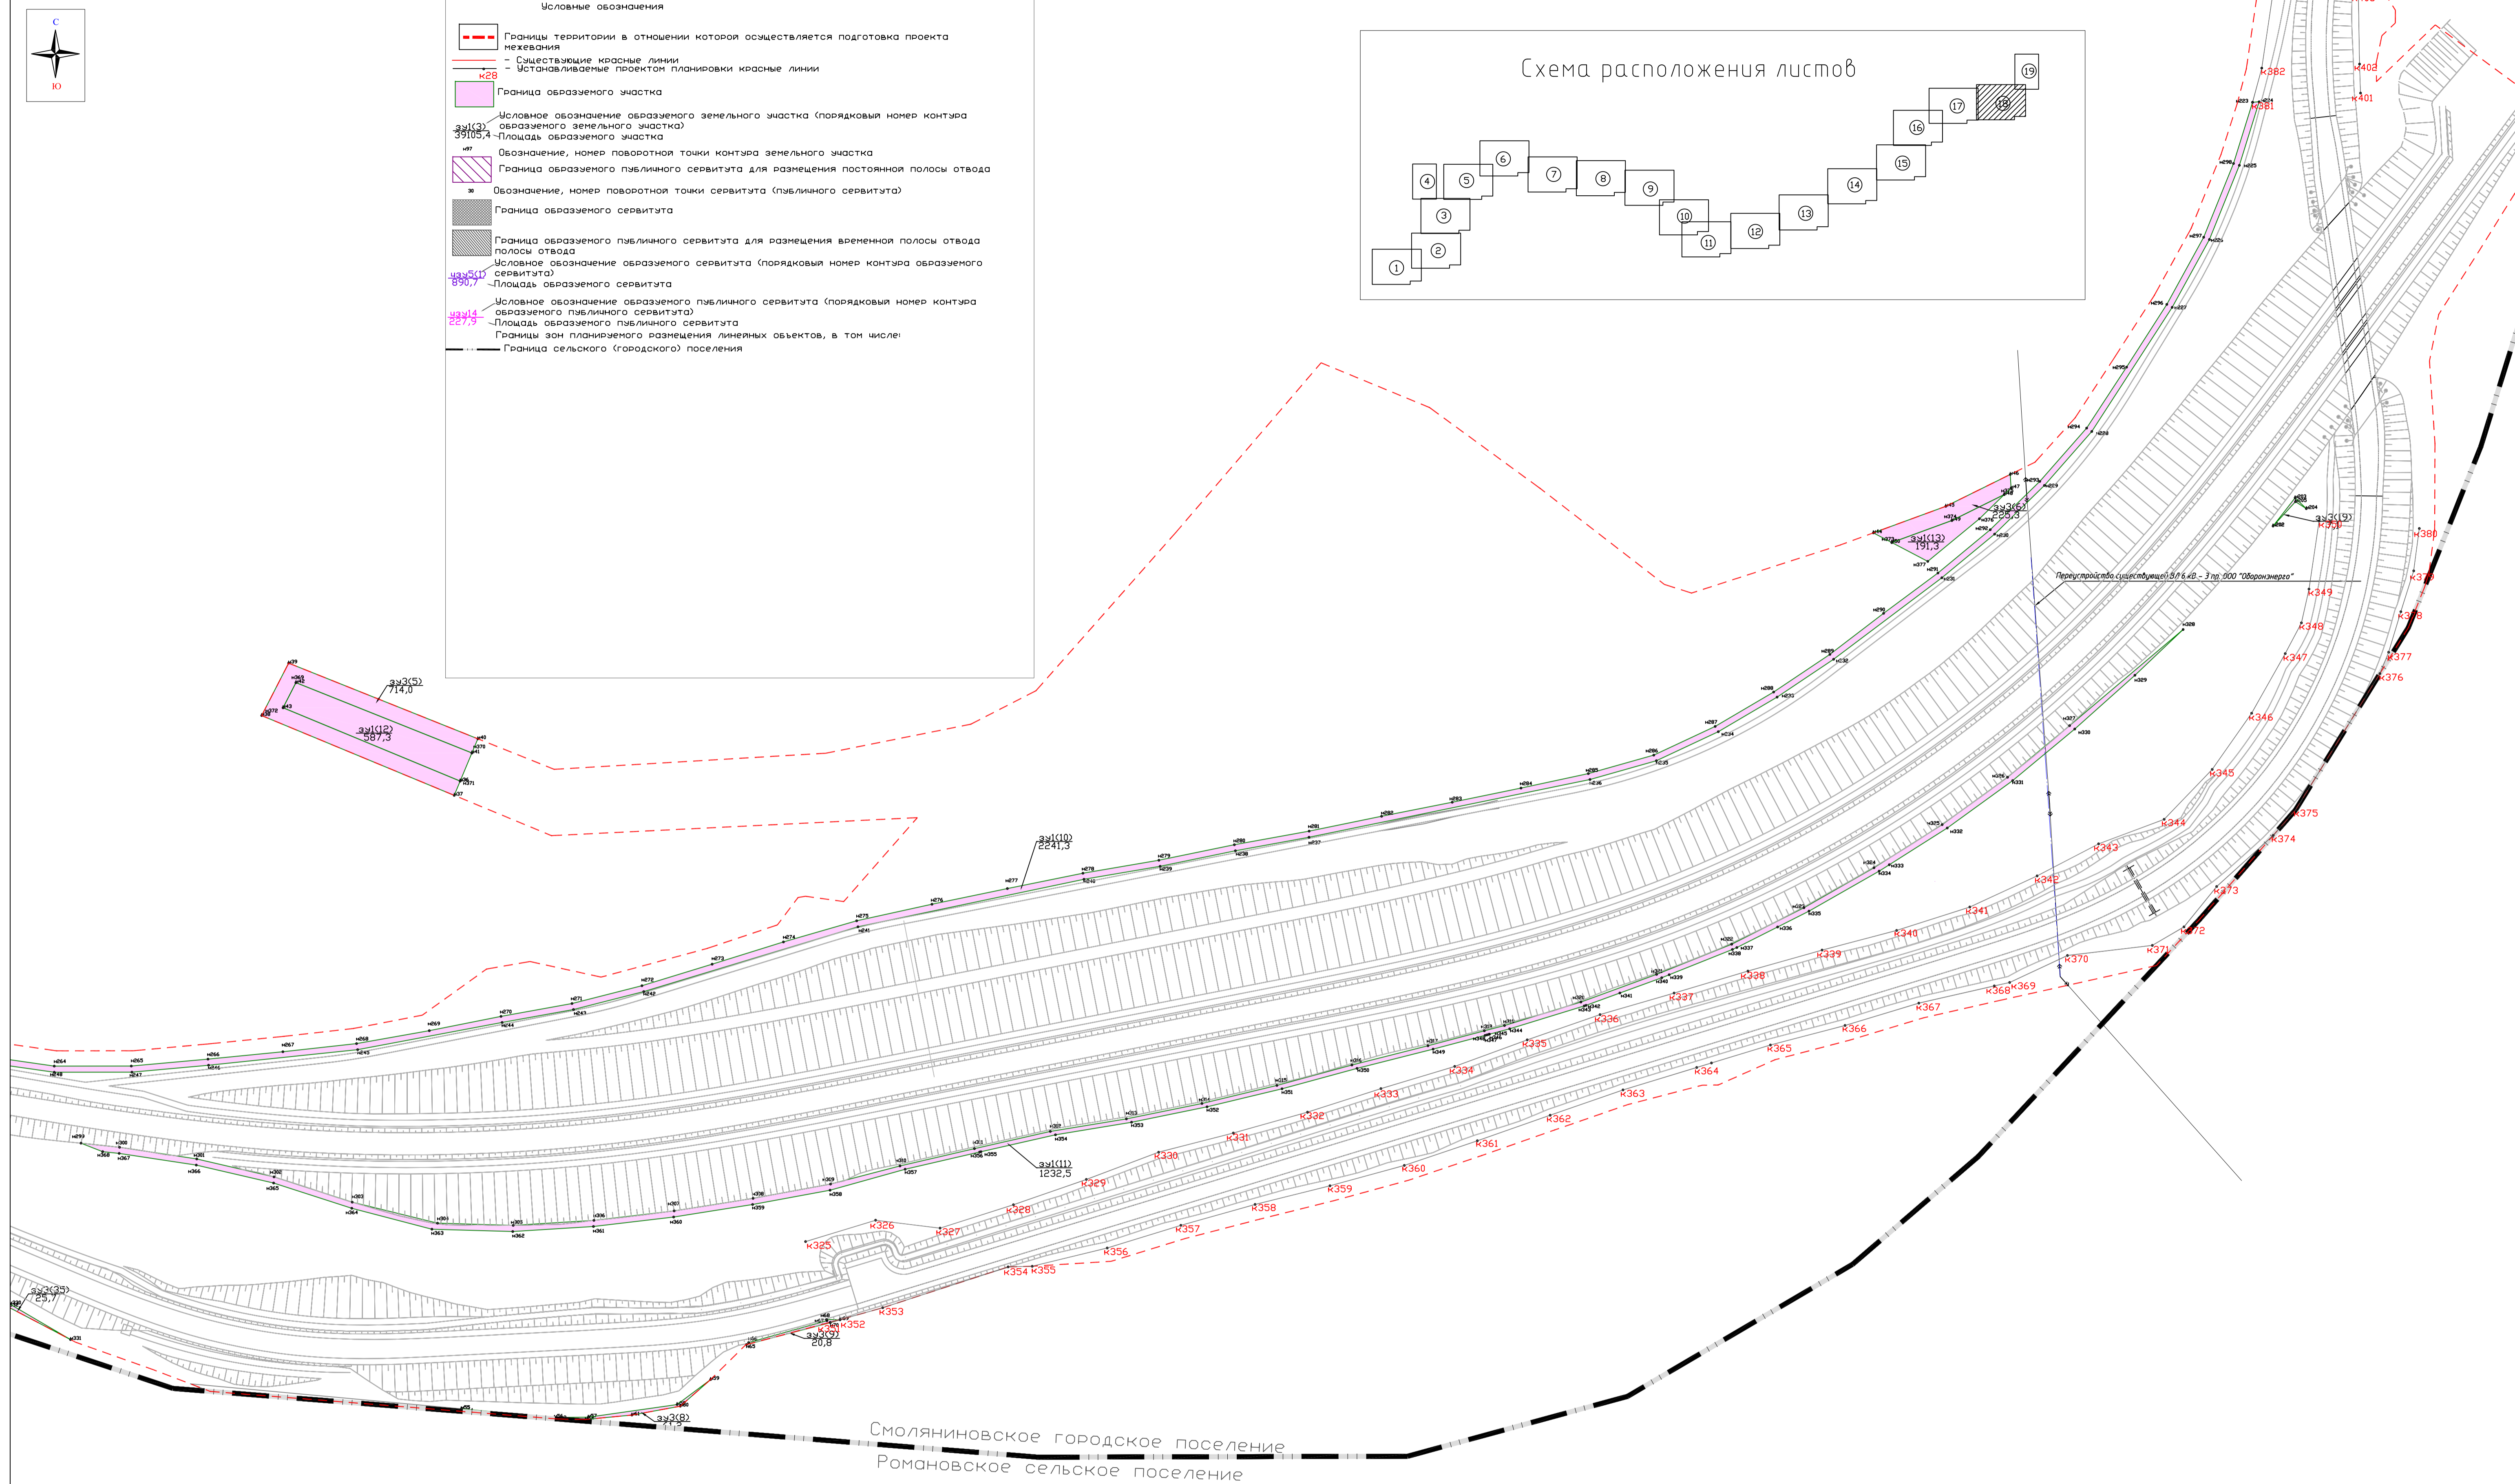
С
Ю

Условные обозначения

Границы территории в отношении которой осуществляется подготовка проекта межевания
- Существующие красные линии
- Устанавливаемые проектом планировки красные линии
к28
Граница образуемого участка
:ЗУ1(3)
39105,4
Условное обозначение образуемого земельного участка (порядковый номер контура образуемого земельного участка)
Площадь образуемого участка
н97
Обозначение, номер поворотной точки контура земельного участка
Граница образуемого публичного сервитута для размещения постоянной полосы отвода
30
Обозначение, номер поворотной точки сервитута (публичного сервитута)
Граница образуемого сервитута
Граница образуемого публичного сервитута для размещения временной полосы отвода полосы отвода
:ЗУ5(1)
890,7
Условное обозначение образуемого сервитута (порядковый номер контура образуемого сервитута)
Площадь образуемого сервитута
:ЗУ14
227,9
Условное обозначение образуемого публичного сервитута (порядковый номер контура образуемого публичного сервитута)
Площадь образуемого публичного сервитута
Границы зон планируемого размещения линейных объектов, в том числе
Граница сельского (городского) поселения

Схема расположения листов
1 2 3 4 5 6 7 8 9 10 11 12 13 14 15 16 17 18 19

:ЗУ3(5)
714,0
:ЗУ1(12)
587,3
:ЗУ1(10)
2241,3
:ЗУ1(11)
1232,5
:ЗУ3(6)
226,3
:ЗУ1(13)
191,3
:ЗУ3(9)
:ЗУ3(25)
25,7
:ЗУ3(9)
20,8
:ЗУ3(8)

Переустройство существующей ВЛ 6 кВ - 3 пр. ООО "Оборонэнерго"

к325 к326 к327 к328 к329 к330 к331 к332 к333 к334 к335 к336 к337 к338 к339 к340 к341 к342 к343 к344 к345 к346 к347 к348 к349
к352 к353 к354 к355 к356 к357 к358 к359 к360 к361 к362 к363 к364 к365 к366 к367 к368 к369 к370 к371 к372 к373 к374 к375 к376 к377 к378 к379 к380 к381 к382 к401 к402

Смоляниновское городское поселение
Романовское сельское поселение